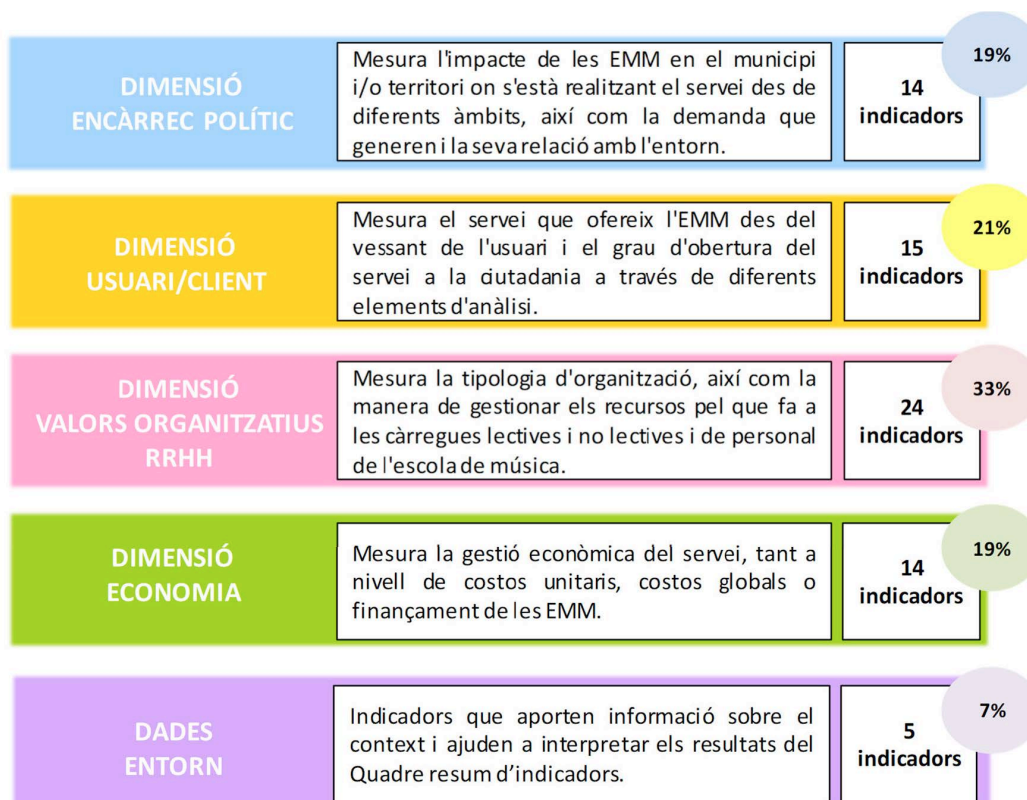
DIMENSIÓ ENCÀRREC POLÍTIC

Mesura l'impacte de les EMM en el municipi i/o territori on s'està realitzant el servei des de diferents àmbits, així com la demanda que generen i la seva relació amb l'entorn.

14 indicadors

19%

DIMENSIÓ USUARI/CLIENT

Mesura el servei que ofereix l'EMM des del vessant de l'usuari i el grau d'obertura del servei a la ciutadania a través de diferents elements d'anàlisi.

15 indicadors

21%

DIMENSIÓ VALORS ORGANITZATIUS RRHH

Mesura la tipologia d'organització, així com la manera de gestionar els recursos pel que fa a les càrregues lectives i no lectives i de personal de l'escola de música.

24 indicadors

33%

DIMENSIÓ ECONOMIA

Mesura la gestió econòmica del servei, tant a nivell de costos unitaris, costos globals o finançament de les EMM.

14 indicadors

19%

DADES ENTORN

Indicadors que aporten informació sobre el context i ajuden a interpretar els resultats del Quadre resum d'indicadors.

5 indicadors

7%